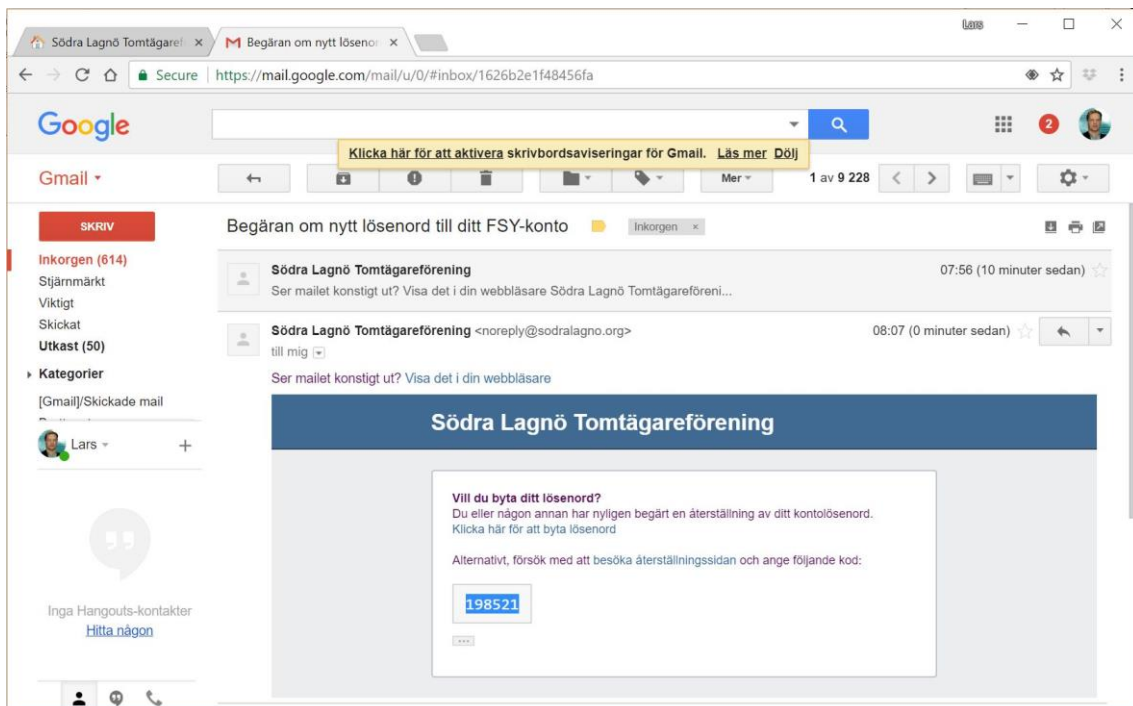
Södra Lagnö Tomtägaref ×
Begäran om nytt lösenor ×
Lars
Secure | https://mail.google.com/mail/u/0/#inbox/1626b2e1f48456fa
Google
2
Klicka här för att aktivera skrivbordsaviseringar för Gmail. Läs mer Dölj
Gmail
Mer
1 av 9 228
SKRIV
Inkorgen (614)
Stjärnmärkt
Viktigt
Skickat
Utkast (50)
Kategorier
[Gmail]/Skickade mail
Lars
+
Inga Hangouts-kontakter
Hitta någon

Begäran om nytt lösenord till ditt FSY-konto
Inkorgen ×

Södra Lagnö Tomtägareförening
07:56 (10 minuter sedan)
Ser mailet konstigt ut? Visa det i din webbläsare Södra Lagnö Tomtägareföreni...

Södra Lagnö Tomtägareförening <noreply@sodralagno.org>
08:07 (0 minuter sedan)
till mig

Ser mailet konstigt ut? Visa det i din webbläsare

Södra Lagnö Tomtägareförening

Vill du byta ditt lösenord?
Du eller någon annan har nyligen begärt en återställning av ditt kontolösenord.
Klicka här för att byta lösenord

Alternativt, försök med att besöka återställningssidan och ange följande kod:

198521

...